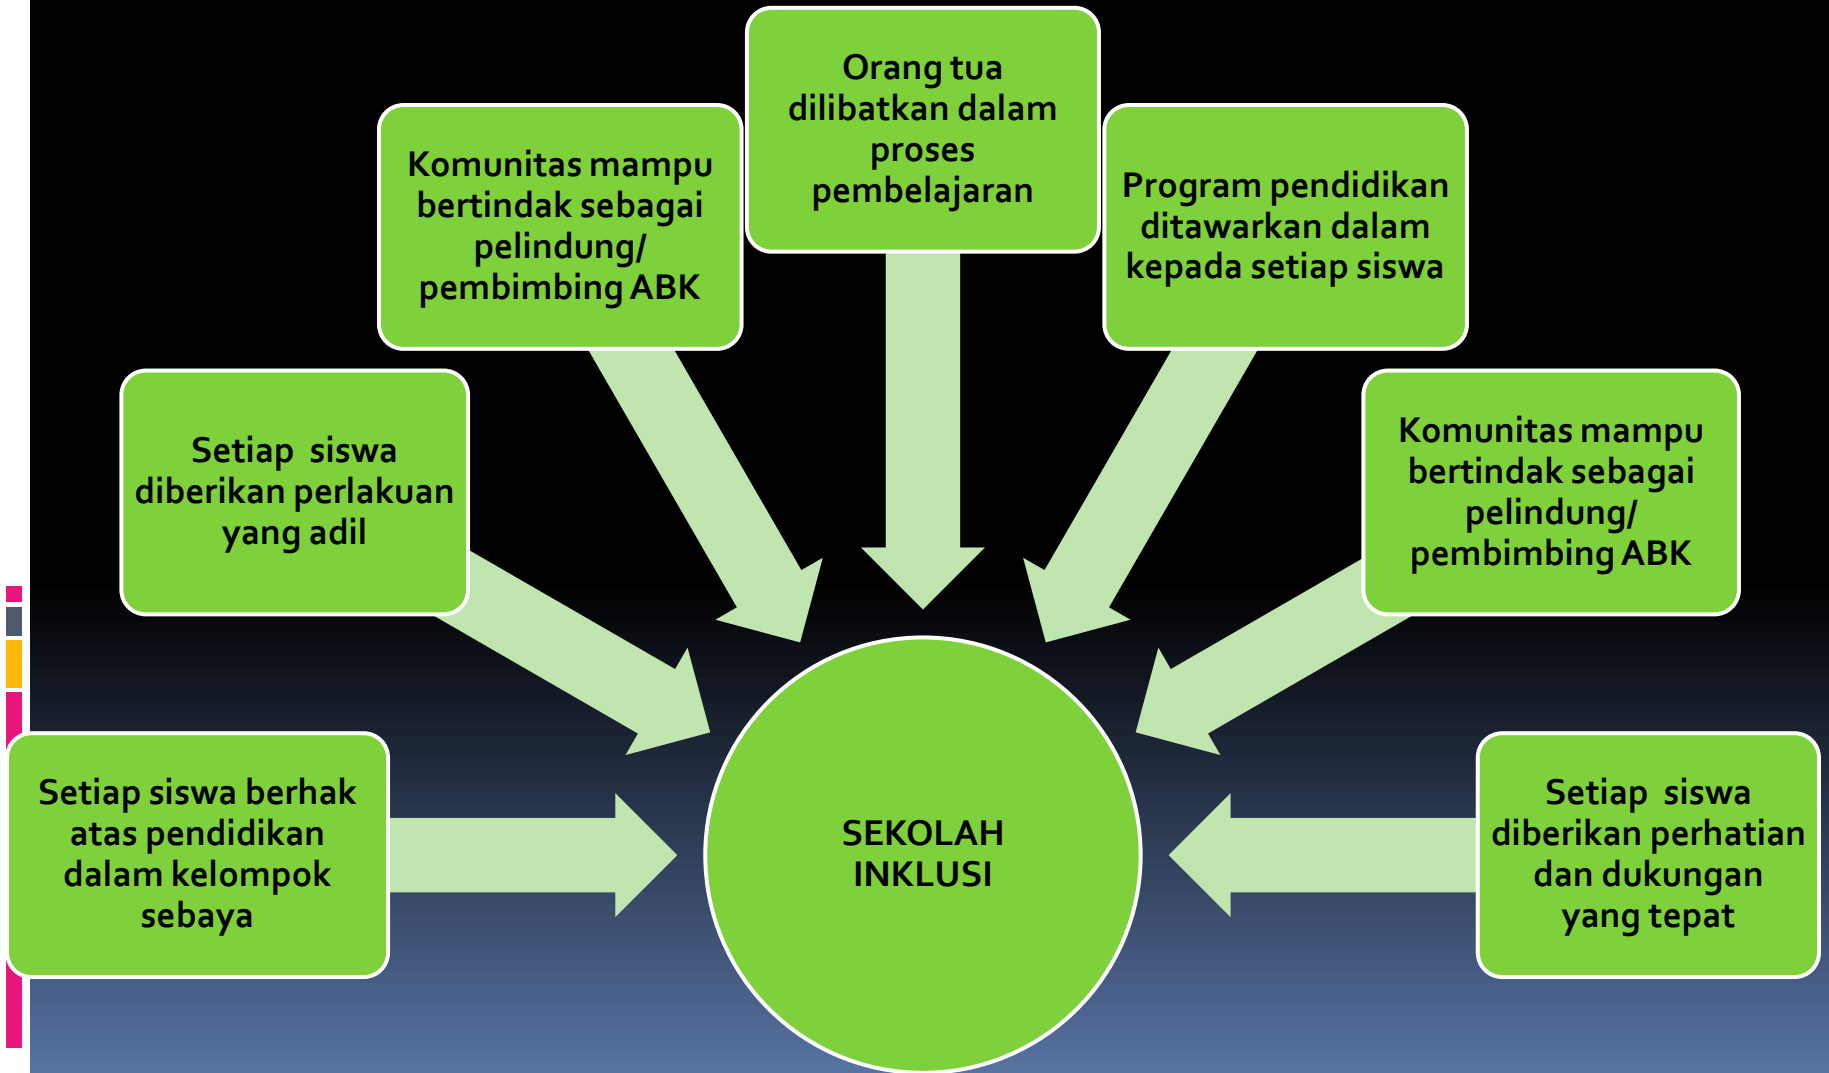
Orang tua dilibatkan dalam proses pembelajaran

Komunitas mampu bertindak sebagai pelindung/ pembimbing ABK

Program pendidikan ditawarkan dalam kepada setiap siswa

Setiap siswa diberikan perlakuan yang adil

Komunitas mampu bertindak sebagai pelindung/ pembimbing ABK

Setiap siswa berhak atas pendidikan dalam kelompok sebaya

SEKOLAH INKLUSI

Setiap siswa diberikan perhatian dan dukungan yang tepat